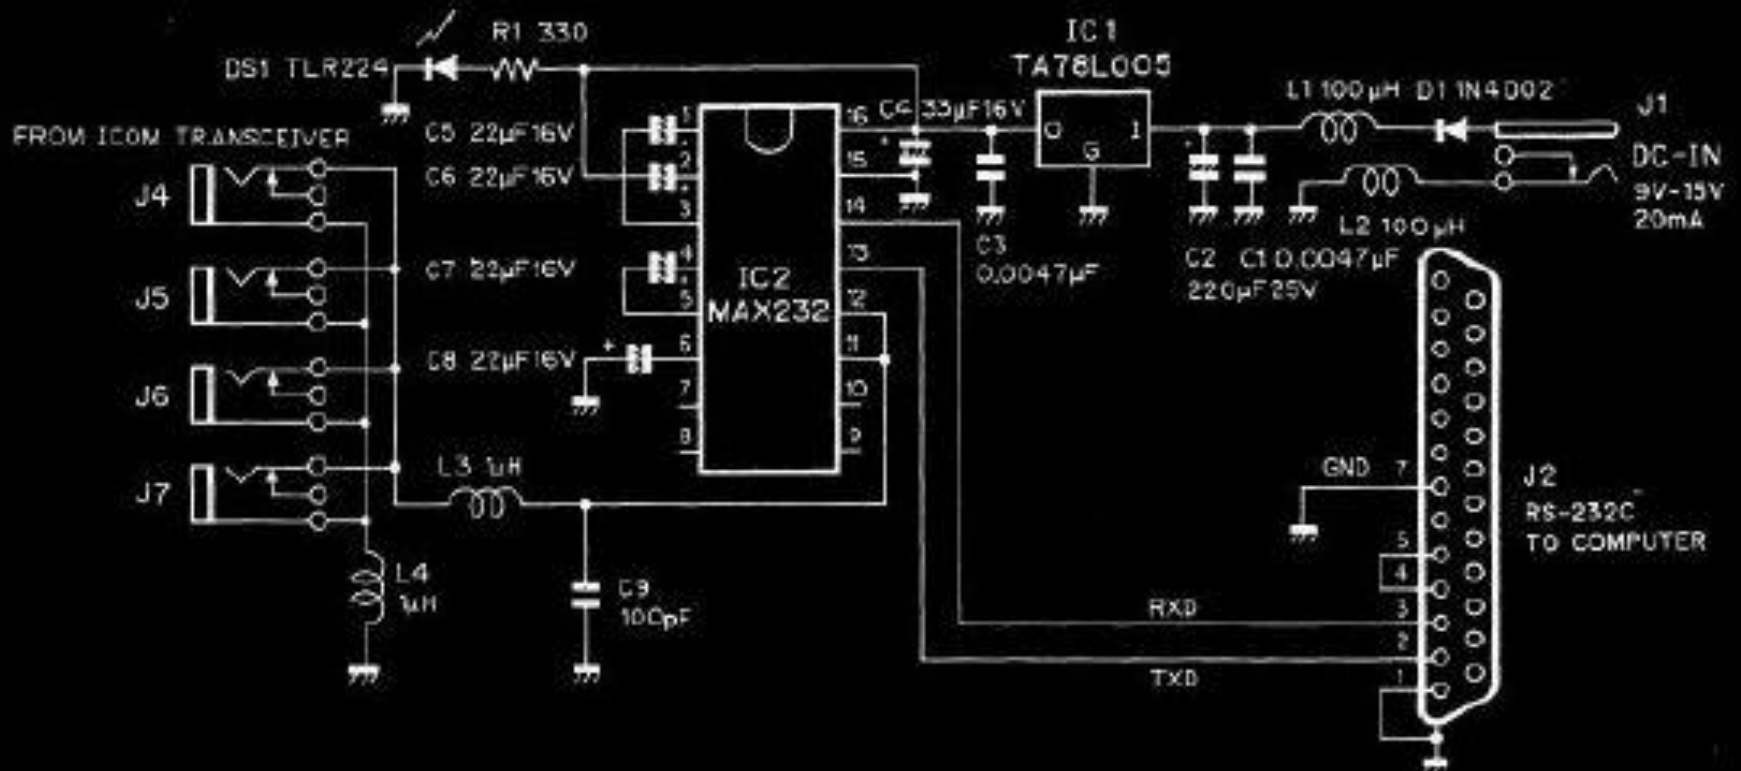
DS1 TLR224
R1 330
IC1
TA78L005
C4 33µF16V
O
G
I
L1 100µH
D1 1N4002
J1
DC-IN
9V-15V
20mA
L2 100µH
FROM ICOM TRANSCEIVER
C5 22µF16V
C6 22µF16V
C7 22µF16V
C8 22µF16V
J4
J5
J6
J7
1
2
3
4
5
6
7
8
16
15
14
13
12
11
10
9
IC2
MAX232
C3
0.0047µF
C2
220µF25V
C1 0.0047µF
L3 1µH
L4
1µH
C9
100pF
GND
7
5
4
3
2
1
RXD
TXD
J2
RS-232C
TO COMPUTER